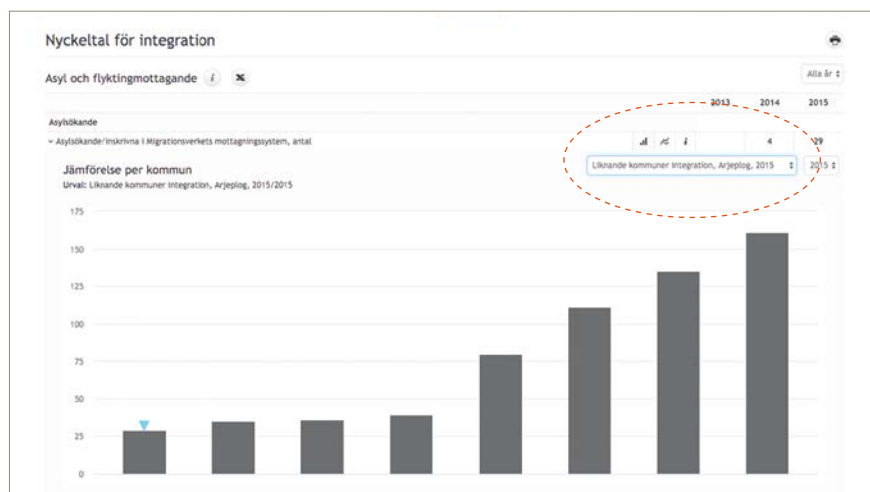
Nyckeltal för integration

Asyl och flyktingmottagande

Alla år

| | 2013 | 2014 | 2015 |
|---|---|---|---|
| Asylsökande | | | |
| Asylsökande/inskrivna i Migrationsverkets mottagningssystem, antal | | 4 | 29 |

Jämförelse per kommun

Urval: Liknande kommuner integration, Arjeplog, 2015/2015

Liknande kommuner integration, Arjeplog, 2015

2015

175
150
125
100
75
50
25
0